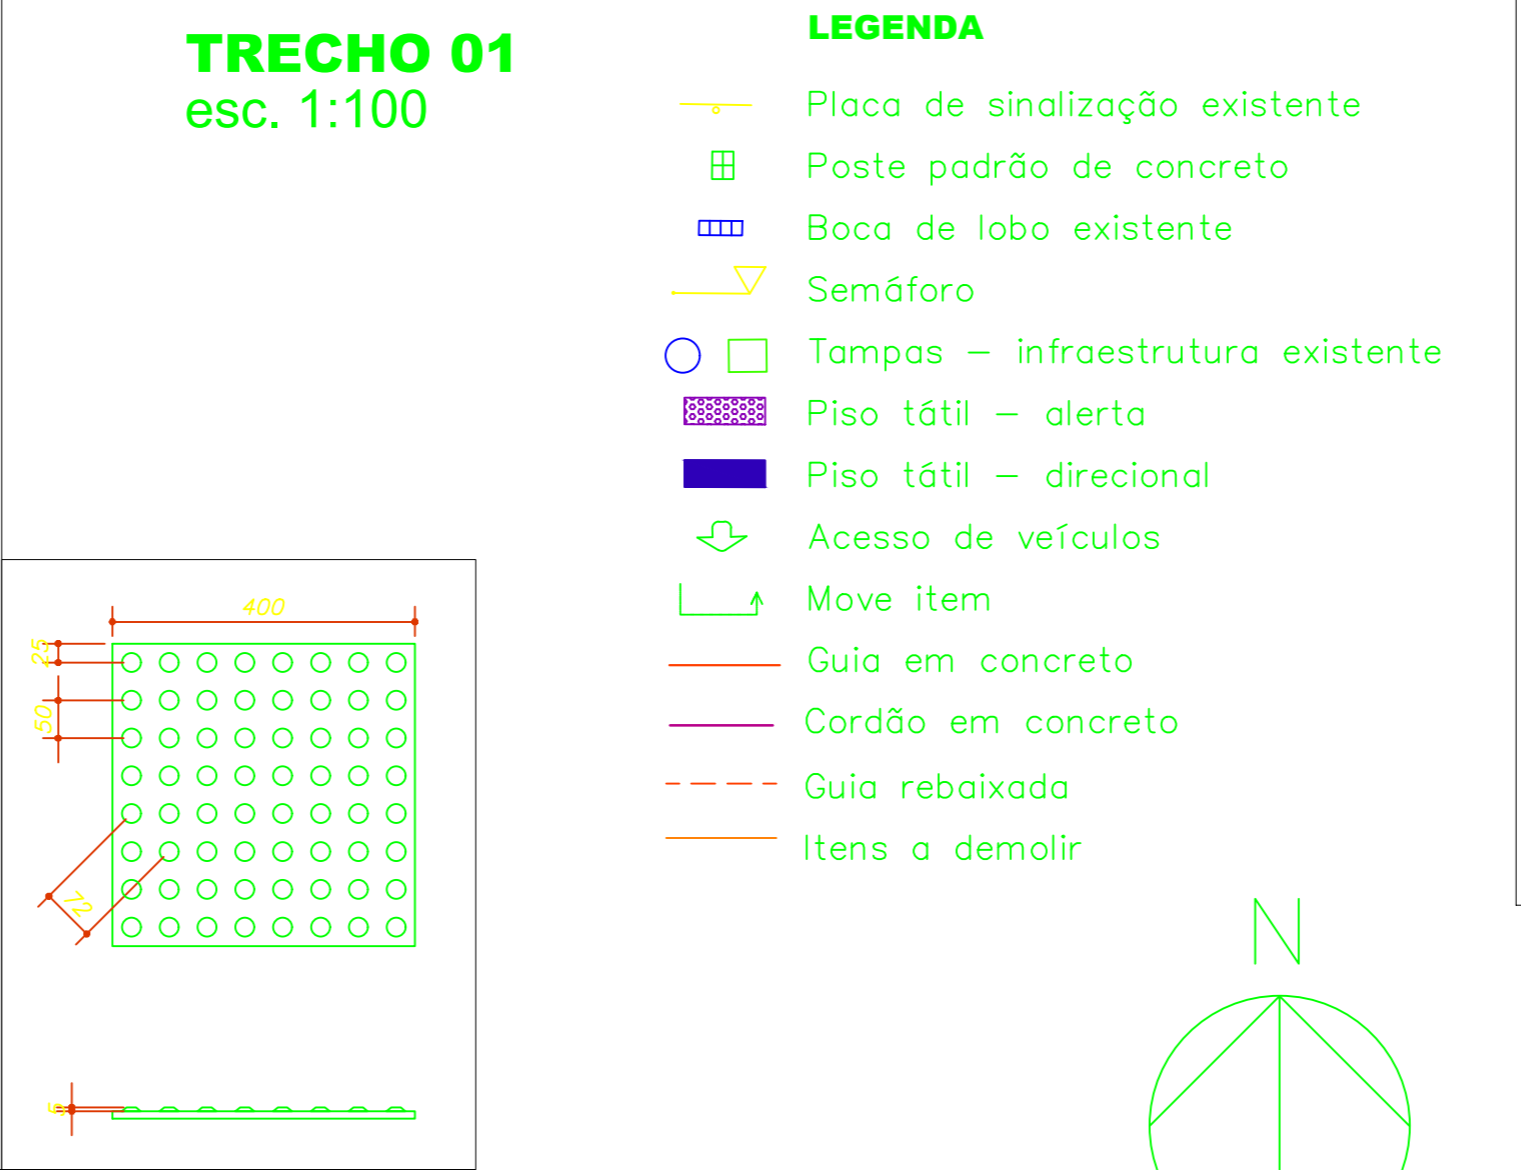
TRECHO 01
esc. 1:100

LEGENDA

Placa de sinalização existente

Poste padrão de concreto

Boca de lobo existente

Semáforo

Tampas – infraestrutura existente

Piso tátil – alerta

Piso tátil – direcional

Acesso de veículos

Move item

Guia em concreto

Cordão em concreto

Guia rebaixada

Itens a demolir

400
25
50
72
5

N